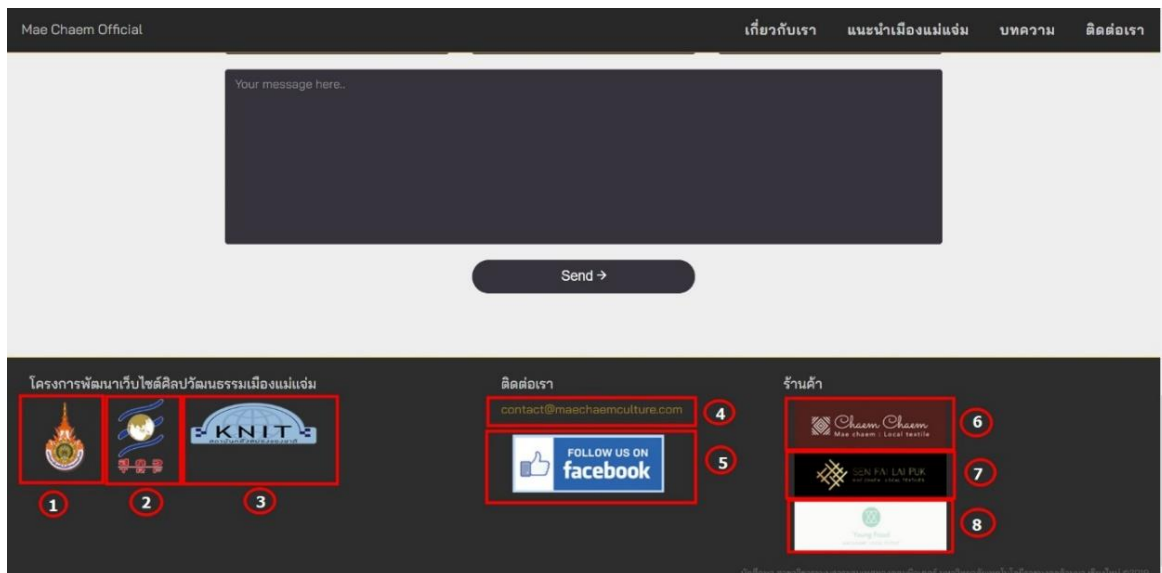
Mae Chaem Official

เกี่ยวกับเรา แนะนำเมืองแม่แจ่ม บทความ ติดต่อเรา

Your message here..

Send →

โครงการพัฒนาเว็บไซต์ศิลปวัฒนธรรมเมืองแม่แจ่ม

KNIT

1 2 3

ติดต่อเรา

contact@maechaemculture.com 4

FOLLOW US ON facebook 5

ร้านค้า

Chaem Chaem Mae chaem | Local textile 6

SEN FAI LAI PUK 7

8

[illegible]